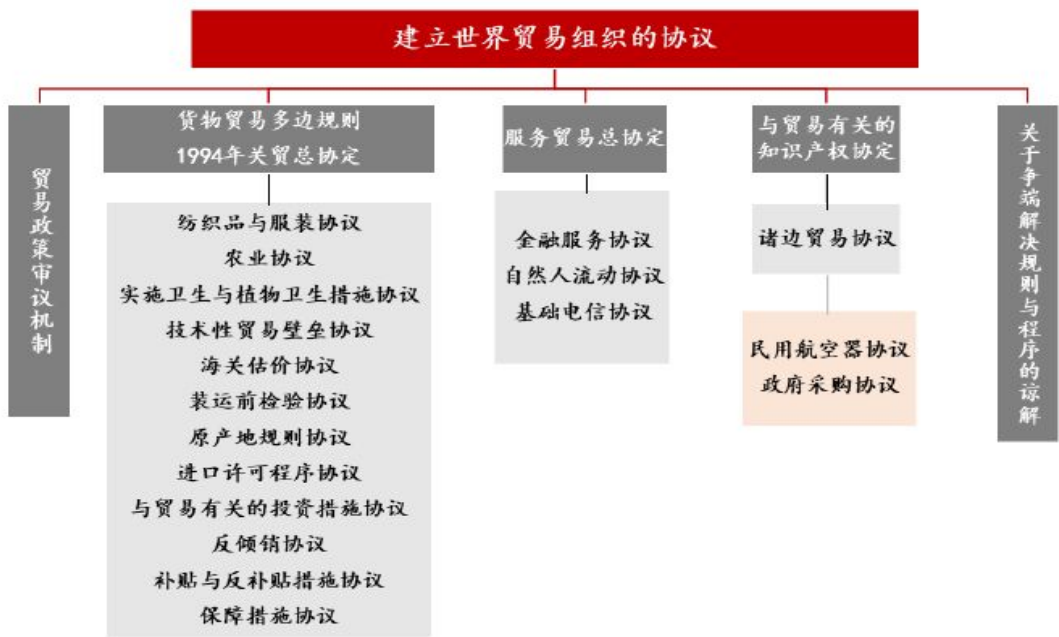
建立世界贸易组织的协议

贸易政策审议机制

货物贸易多边规则
1994年关贸总协定

纺织品与服装协议
农业协议
实施卫生与植物卫生措施协议
技术性贸易壁垒协议
海关估价协议
装运前检验协议
原产地规则协议
进口许可程序协议
与贸易有关的投资措施协议
反倾销协议
补贴与反补贴措施协议
保障措施协议

服务贸易总协定

金融服务协议
自然人流动协议
基础电信协议

与贸易有关的知识产权协定

诸边贸易协议

民用航空器协议
政府采购协议

关于争端解决规则与程序的谅解